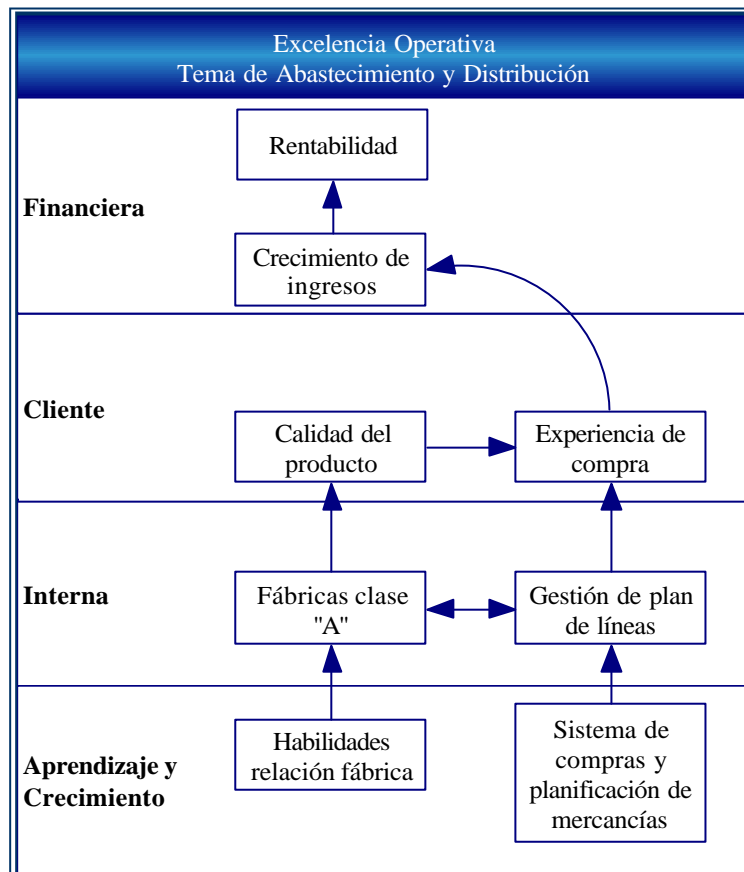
Excelencia Operativa
Tema de Abastecimiento y Distribución

Financiera

Rentabilidad

Crecimiento de ingresos

Cliente

Calidad del producto

Experiencia de compra

Interna

Fábricas clase "A"

Gestión de plan de líneas

Aprendizaje y Crecimiento

Habilidades relación fábrica

Sistema de compras y planificación de mercancías